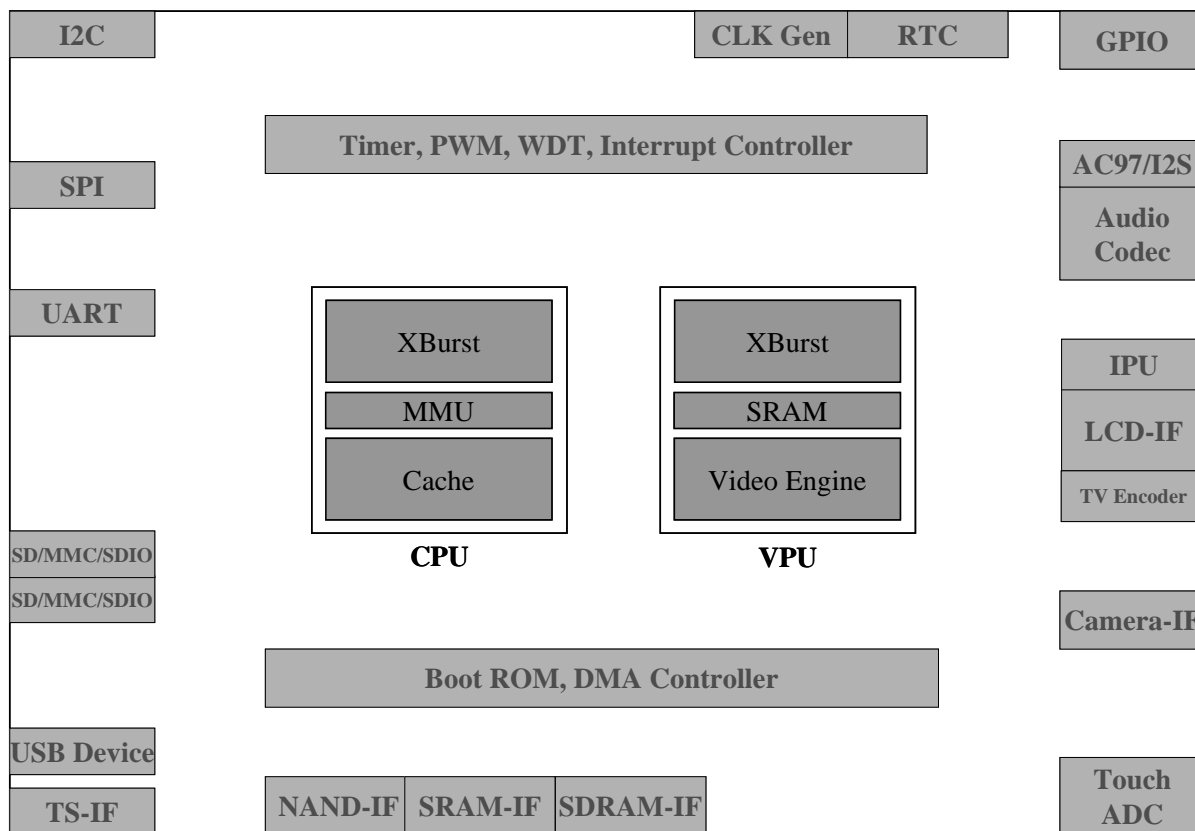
I2C

CLK Gen

RTC

GPIO

Timer, PWM, WDT, Interrupt Controller

SPI

AC97/I2S

Audio Codec

UART

XBurst

MMU

Cache

CPU

XBurst

SRAM

Video Engine

VPU

IPU

LCD-IF

TV Encoder

SD/MMC/SDIO

SD/MMC/SDIO

Camera-IF

Boot ROM, DMA Controller

USB Device

TS-IF

NAND-IF

SRAM-IF

SDRAM-IF

Touch ADC